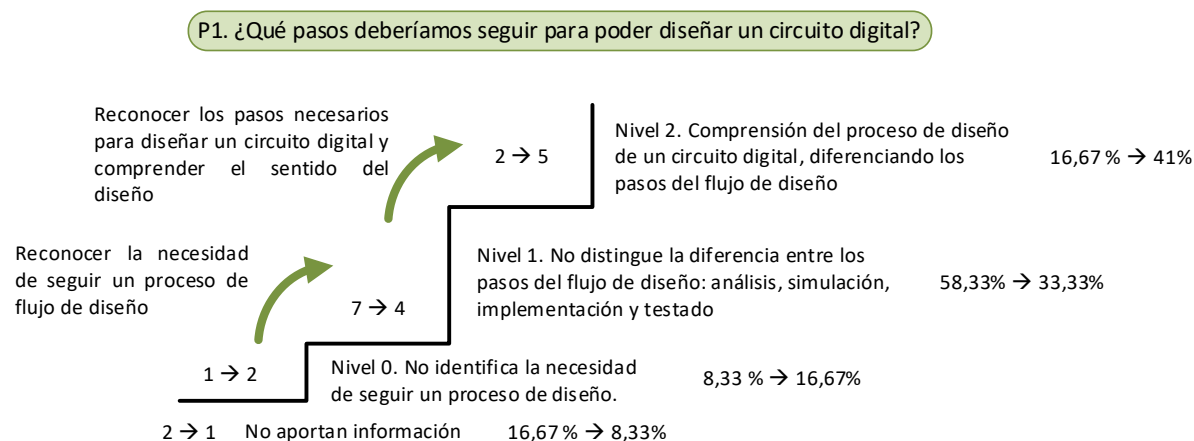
P1. ¿Qué pasos deberíamos seguir para poder diseñar un circuito digital?

Reconocer los pasos necesarios para diseñar un circuito digital y comprender el sentido del diseño

2 → 5

Nivel 2. Comprensión del proceso de diseño de un circuito digital, diferenciando los pasos del flujo de diseño

16,67 % → 41%

Reconocer la necesidad de seguir un proceso de flujo de diseño

7 → 4

Nivel 1. No distingue la diferencia entre los pasos del flujo de diseño: análisis, simulación, implementación y testado

58,33% → 33,33%

1 → 2

Nivel 0. No identifica la necesidad de seguir un proceso de diseño.

8,33 % → 16,67%

2 → 1 No aportan información 16,67 % → 8,33%